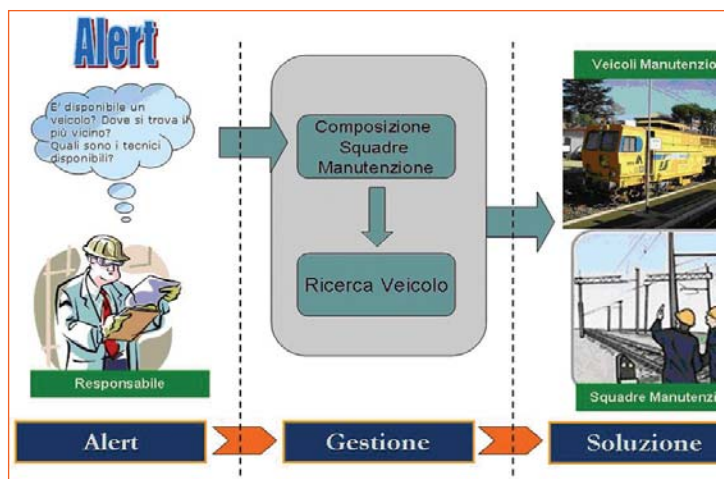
Alert

E' disponibile un veicolo? Dove si trova il più vicino? Quali sono i tecnici disponibili?

Responsabile

Composizione Squadre Manutenzione

Ricerca Veicolo

Veicoli Manutenzio

Squadre Manutenzi

Alert

Gestione

Soluzione